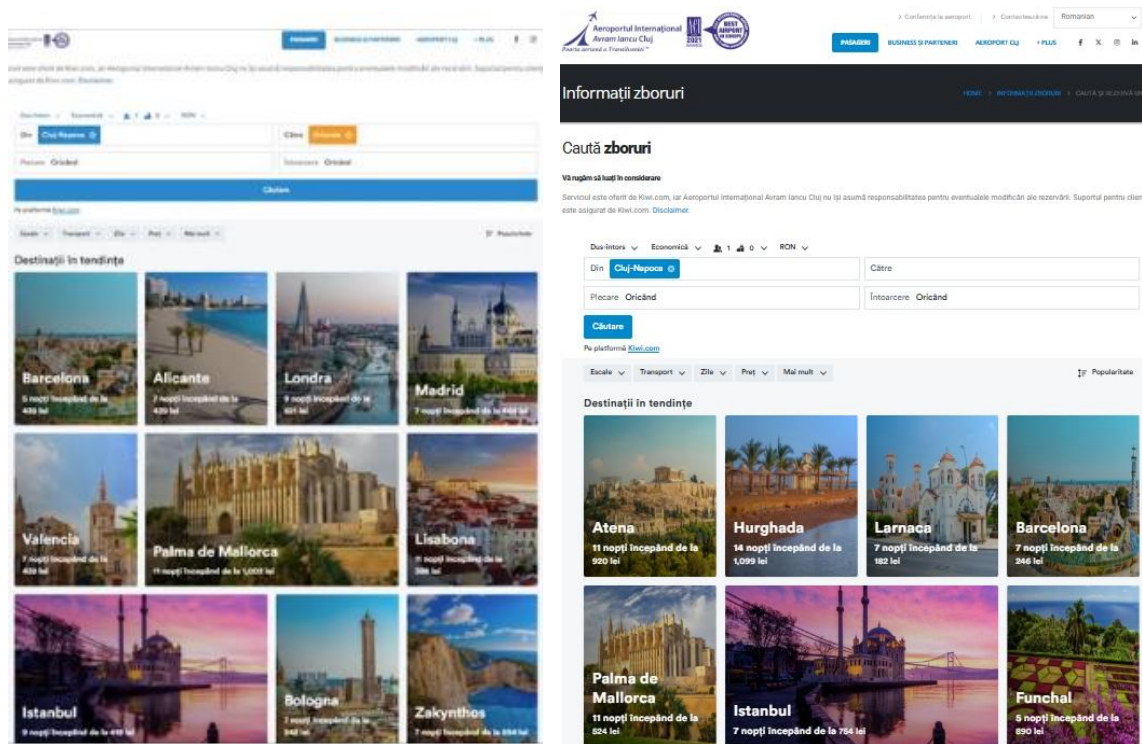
PASAGERI BUSINESS ȘI PARTENERI AEROPORT CLUJ +PLUS

Din Cluj-Napoca
Către Oriunde
Plecare Oricând
Întoarcere Oricând
Căutare
Pe platforma Kiwi.com

Escale Transport Zile Preț Mai mult
Popularitate

Destinații în tendințe

Barcelona
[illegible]

Alicante
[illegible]

Londra
9 nopți începând de la 621 lei

Madrid
7 nopți începând de la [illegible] lei

Valencia
7 nopți începând de la 459 lei

Palma de Mallorca
11 nopți începând de la 1,001 lei

Lisabona
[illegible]

Istanbul
9 nopți începând de la 419 lei

Bologna
7 nopți începând de la 542 lei

Zakynthos
7 nopți începând de la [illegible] lei

Aeroportul Internațional Avram Iancu Cluj
Poarta aeriană a Transilvaniei
BEST AIRPORT
2021
> Conferința la aeroport > Contactează-ne Romanian
PASAGERI BUSINESS ȘI PARTENERI AEROPORT CLUJ +PLUS

Informații zboruri
HOME > INFORMAȚII ZBORURI > CAUTĂ ȘI REZERVĂ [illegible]

Caută zboruri

Vă rugăm să luați în considerare
Serviciul este oferit de Kiwi.com, iar Aeroportul Internațional Avram Iancu Cluj nu își asumă responsabilitatea pentru eventualele modificări ale rezervării. Suportul pentru clien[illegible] este asigurat de Kiwi.com. Disclaimer

Dus-întors Economică 1 0 RON
Din Cluj-Napoca
Către
Plecare Oricând
Întoarcere Oricând
Căutare
Pe platformă Kiwi.com

Escale Transport Zile Preț Mai mult
Popularitate

Destinații în tendințe

Atena
11 nopți începând de la 920 lei

Hurghada
14 nopți începând de la 1,099 lei

Larnaca
7 nopți începând de la 182 lei

Barcelona
7 nopți începând de la 246 lei

Palma de Mallorca
11 nopți începând de la 524 lei

Istanbul
7 nopți începând de la 754 lei

Funchal
5 nopți începând de la 890 lei